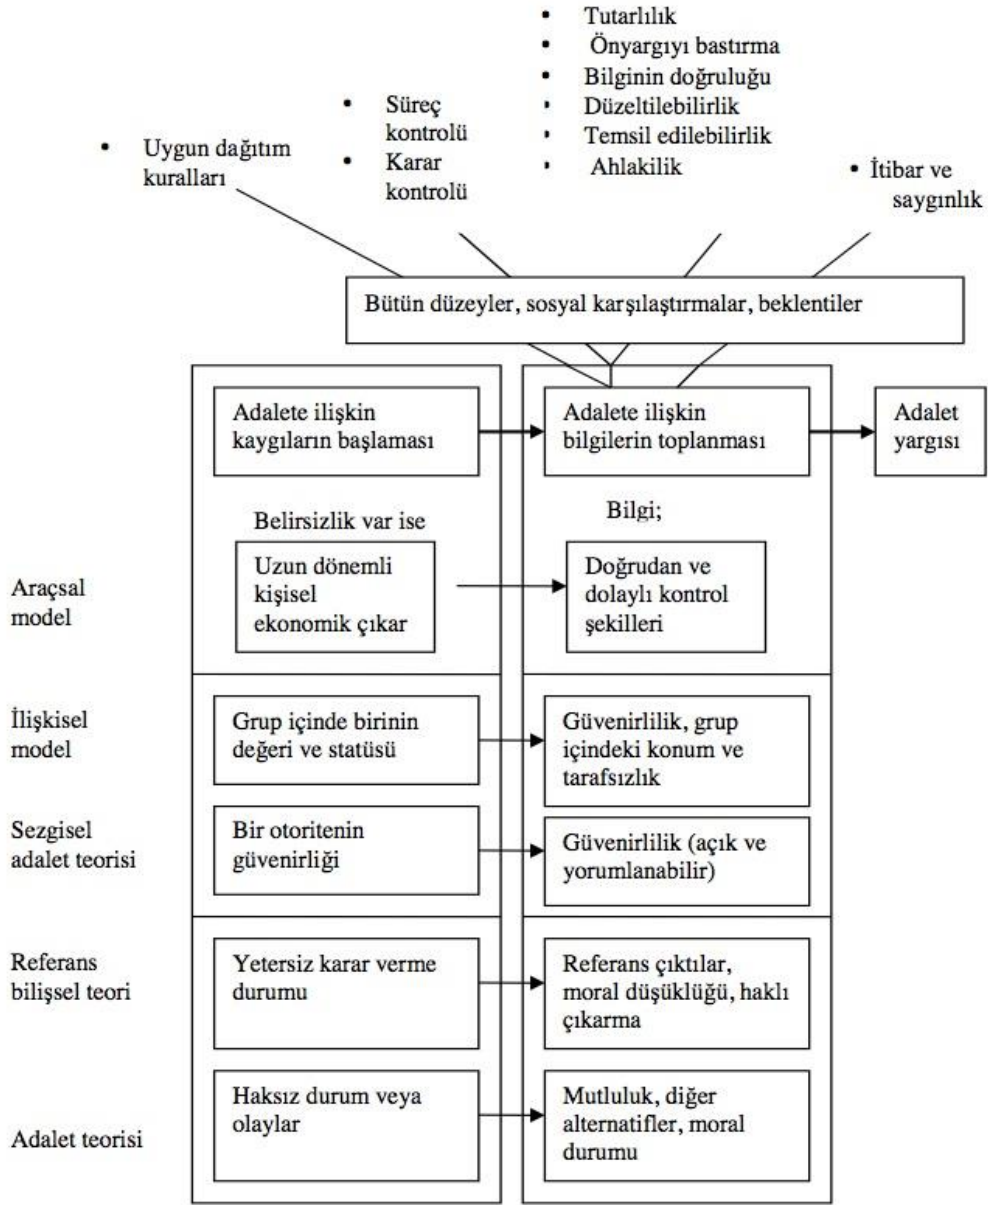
• Tutarlılık
• Önyargıyı bastırma
• Bilginin doğruluğu
• Düzeltilebilirlik
• Temsil edilebilirlik
• Ahlakilik

• Süreç kontrolü
• Karar kontrolü

• Uygun dağıtım kuralları

• İtibar ve saygınlık

Bütün düzeyler, sosyal karşılaştırmalar, beklentiler

Adalete ilişkin kaygıların başlaması

Adalete ilişkin bilgilerin toplanması

Adalet yargısı

Belirsizlik var ise

Bilgi;

Araçsal model

Uzun dönemli kişisel ekonomik çıkar

Doğrudan ve dolaylı kontrol şekilleri

İlişkisel model

Grup içinde birinin değeri ve statüsü

Güvenirlilik, grup içindeki konum ve tarafsızlık

Sezgisel adalet teorisi

Bir otoritenin güvenirliği

Güvenirlilik (açık ve yorumlanabilir)

Referans bilişsel teori

Yetersiz karar verme durumu

Referans çıktılar, moral düşüklüğü, haklı çıkarma

Adalet teorisi

Haksız durum veya olaylar

Mutluluk, diğer alternatifler, moral durumu